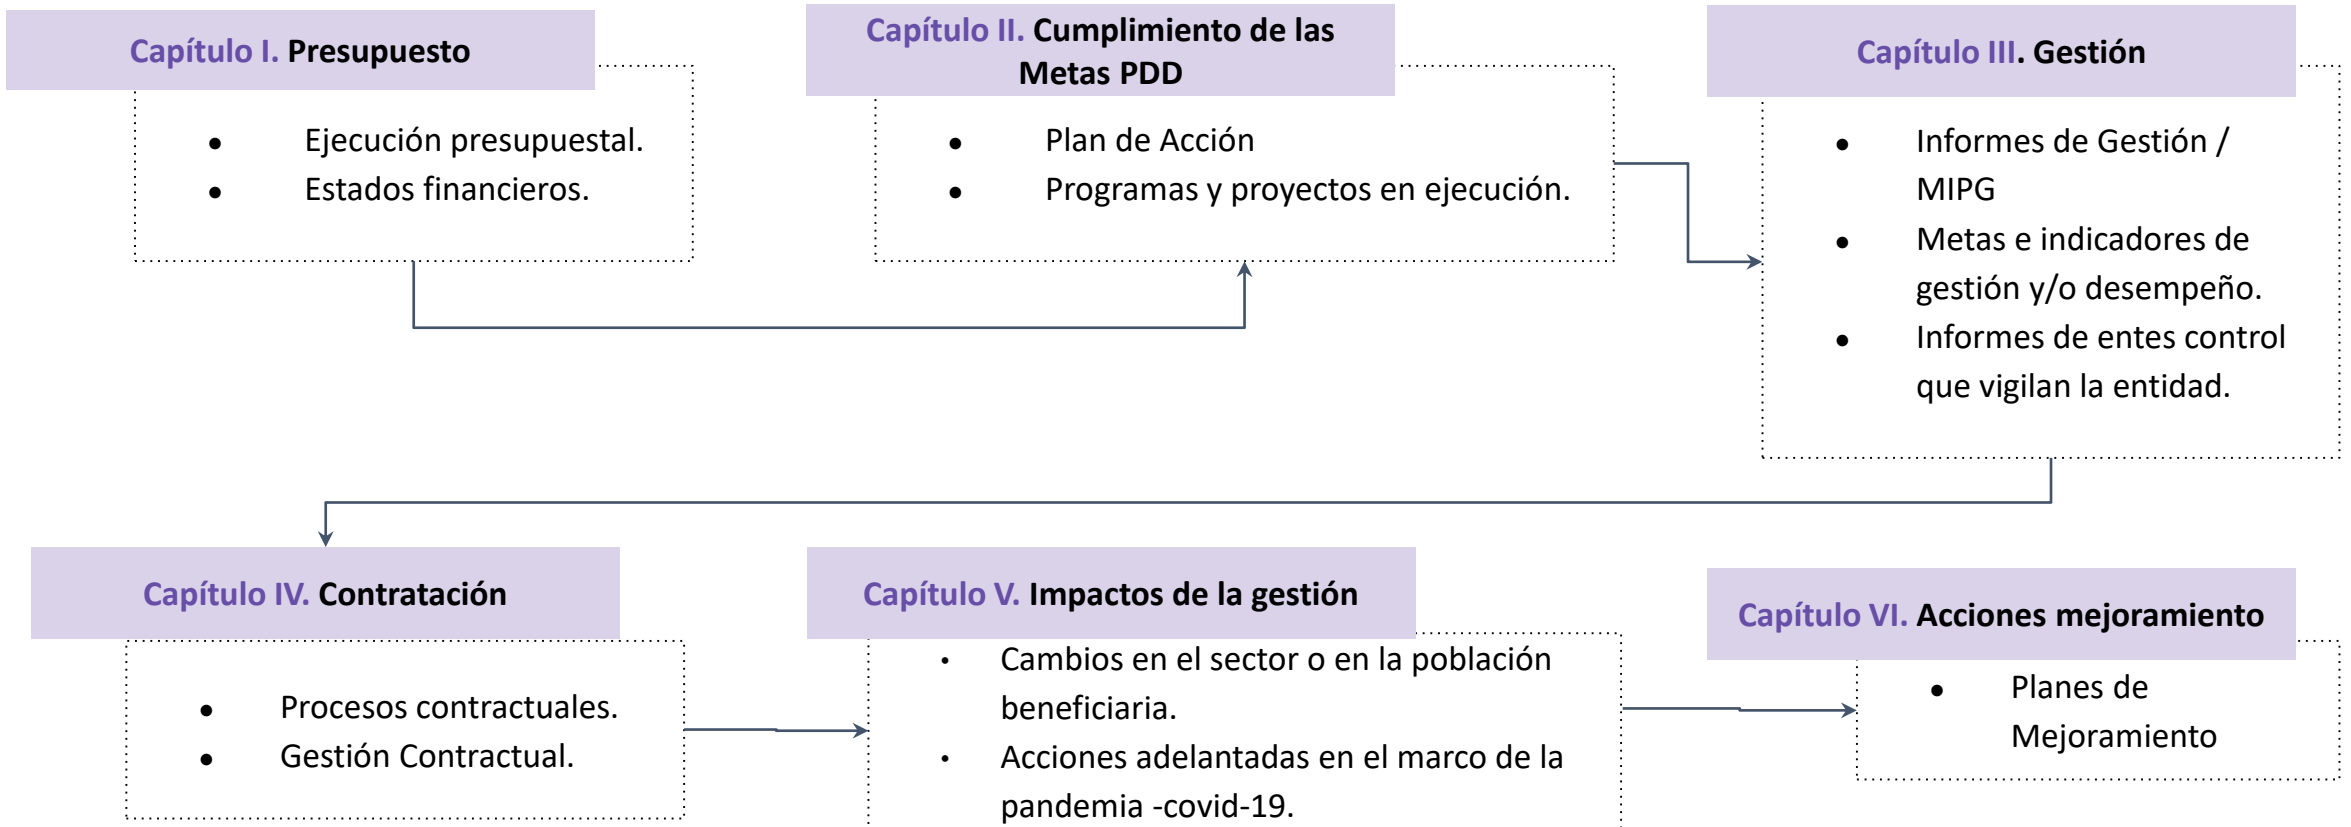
Capítulo I. Presupuesto

- Ejecución presupuestal.
- Estados financieros.

Capítulo II. Cumplimiento de las Metas PDD

- Plan de Acción
- Programas y proyectos en ejecución.

Capítulo III. Gestión

- Informes de Gestión / MIPG
- Metas e indicadores de gestión y/o desempeño.
- Informes de entes control que vigilan la entidad.

Capítulo IV. Contratación

- Procesos contractuales.
- Gestión Contractual.

Capítulo V. Impactos de la gestión

- Cambios en el sector o en la población beneficiaria.
- Acciones adelantadas en el marco de la pandemia -covid-19.

Capítulo VI. Acciones mejoramiento

- Planes de Mejoramiento